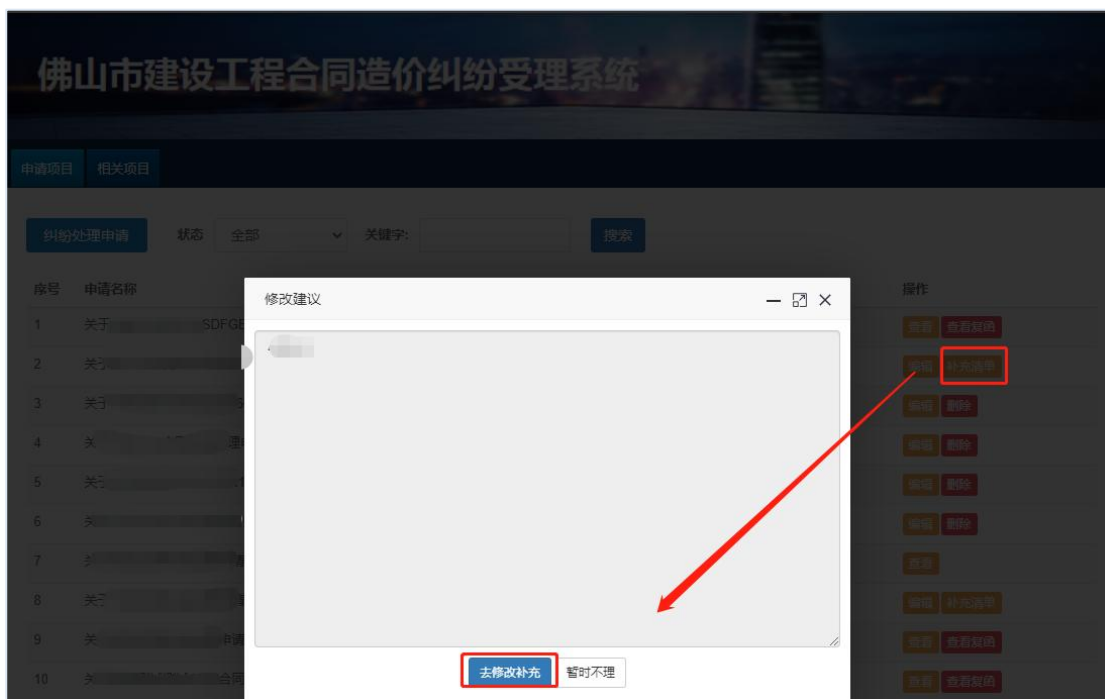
佛山市建设工程合同造价纠纷受理系统

申请项目 相关项目

纠纷处理申请 状态 全部 关键字: 搜索

| 序号 | 申请名称 | 操作 |
|---|---|---|
| 1 | 关于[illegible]SDFGE | 查看 查看复函 |
| 2 | 关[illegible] | 编辑 补充清单 |
| 3 | 关于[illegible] | 编辑 删除 |
| 4 | 关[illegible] | 编辑 删除 |
| 5 | 关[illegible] | 编辑 删除 |
| 6 | 关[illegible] | 编辑 删除 |
| 7 | 关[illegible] | 查看 |
| 8 | 关于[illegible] | 编辑 补充清单 |
| 9 | 关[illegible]申请 | 查看 查看复函 |
| 10 | 关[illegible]合同 | 查看 查看复函 |

修改建议

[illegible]

去修改补充 暂时不理